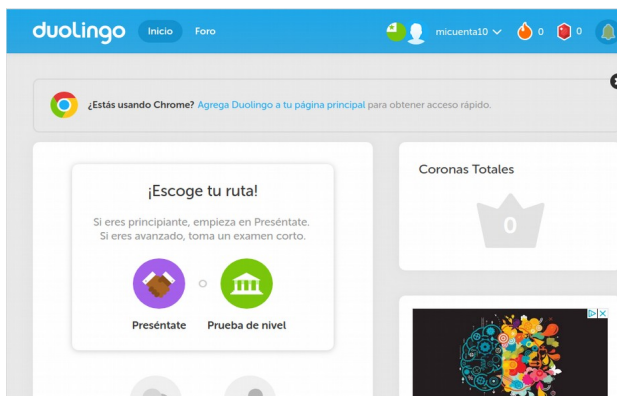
duolingo Inicio Foro

micuenta10 0 0

¿Estás usando Chrome? Agrega Duolingo a tu página principal para obtener acceso rápido.

¡Escoge tu ruta!

Si eres principiante, empieza en Preséntate. Si eres avanzado, toma un examen corto.

Preséntate o Prueba de nivel

Coronas Totales

0